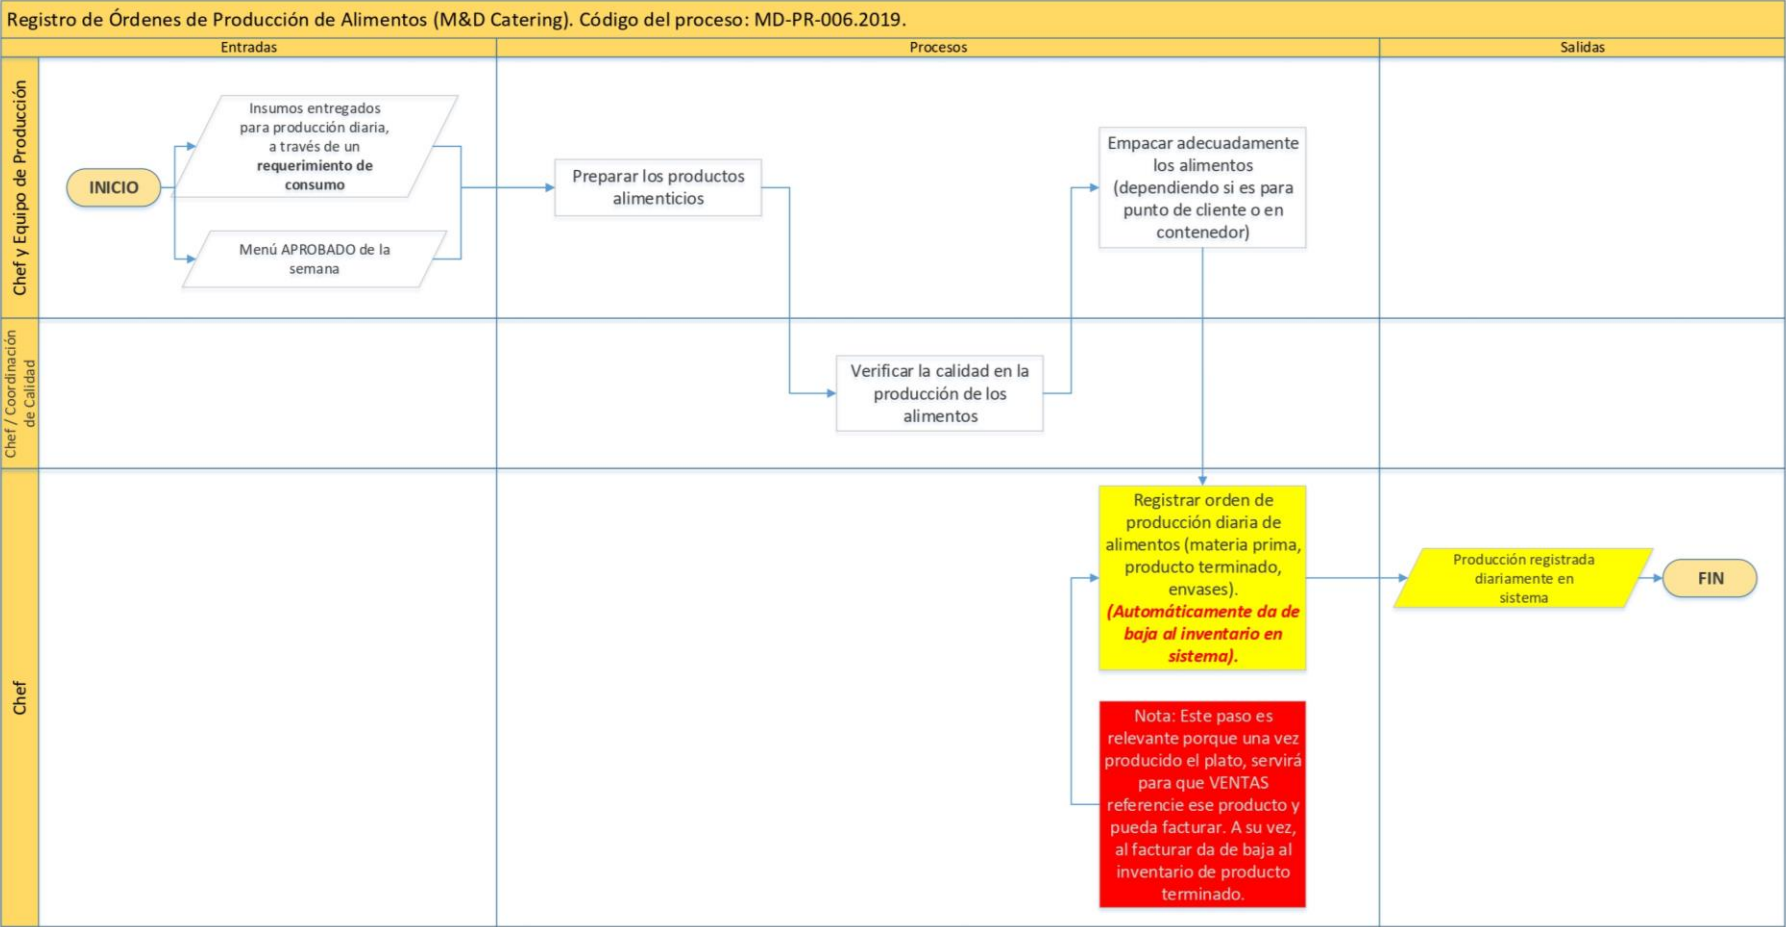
Registro de Órdenes de Producción de Alimentos (M&D Catering). Código del proceso: MD-PR-006.2019.

Entradas

Procesos

Salidas

Chef y Equipo de Producción

INICIO

Insumos entregados para producción diaria, a través de un **requerimiento de consumo**

Menú APROBADO de la semana

Preparar los productos alimenticios

Empacar adecuadamente los alimentos (dependiendo si es para punto de cliente o en contenedor)

Chef / Coordinación de Calidad

Verificar la calidad en la producción de los alimentos

Chef

Registrar orden de producción diaria de alimentos (materia prima, producto terminado, envases). *(Automáticamente da de baja al inventario en sistema).*

Nota: Este paso es relevante porque una vez producido el plato, servirá para que VENTAS referencie ese producto y pueda facturar. A su vez, al facturar da de baja al inventario de producto terminado.

Producción registrada diariamente en sistema

FIN